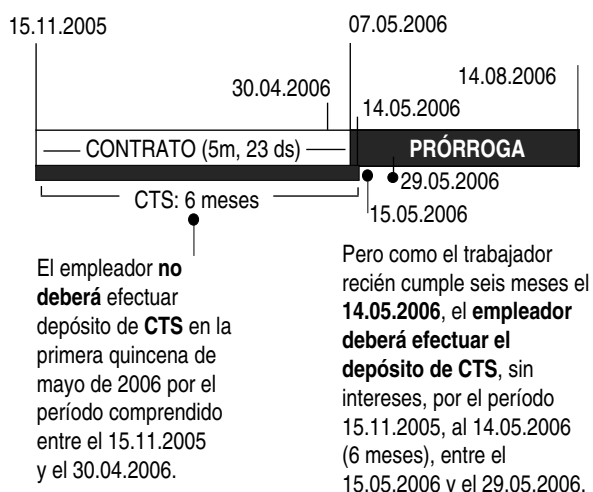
15.11.2005

07.05.2006

30.04.2006

14.08.2006

14.05.2006

CONTRATO (5m, 23 ds)

PRÓRROGA

29.05.2006

CTS: 6 meses

15.05.2006

El empleador **no deberá** efectuar depósito de **CTS** en la primera quincena de mayo de 2006 por el período comprendido entre el 15.11.2005 y el 30.04.2006.

Pero como el trabajador recién cumple seis meses el **14.05.2006**, el **empleador deberá efectuar el depósito de CTS**, sin intereses, por el período 15.11.2005, al 14.05.2006 (6 meses), entre el 15.05.2006 y el 29.05.2006.